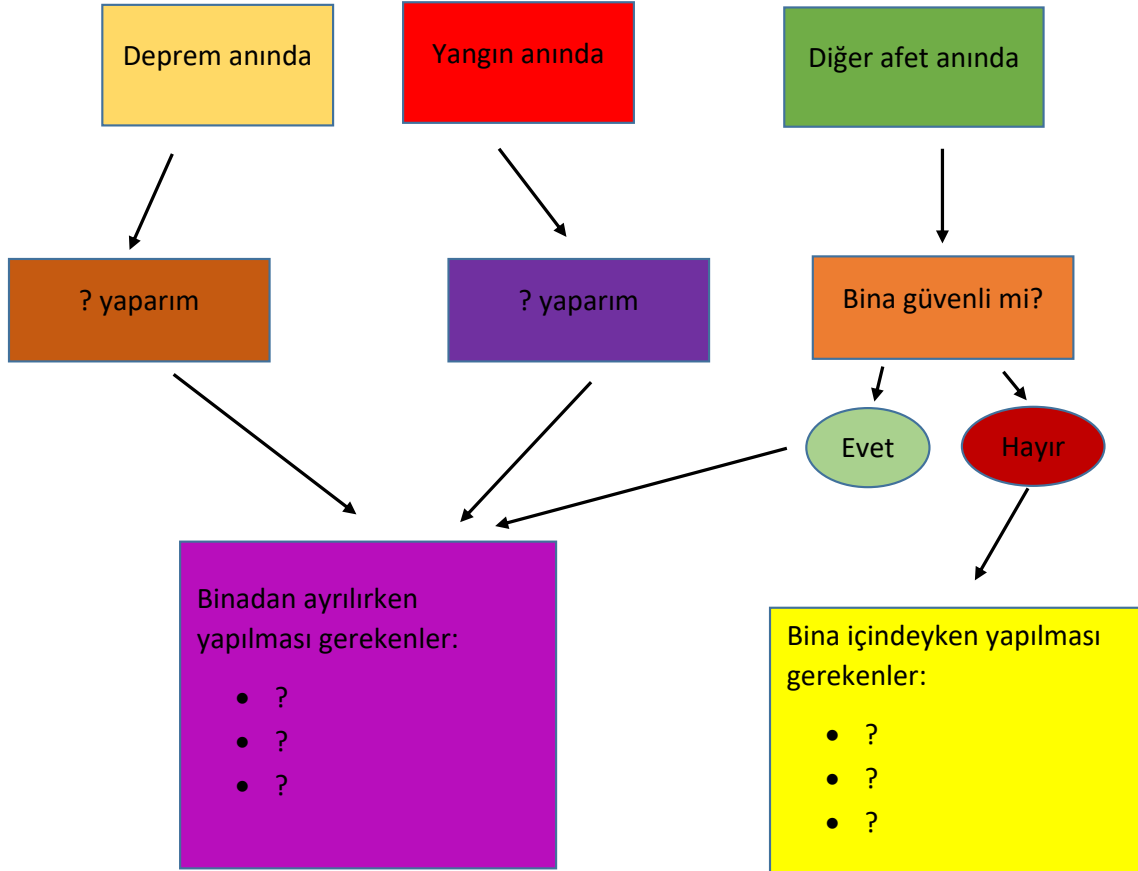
Deprem anında

Yangın anında

Diğer afet anında

? yaparım

? yaparım

Bina güvenli mi?

Evet

Hayır

Binadan ayrılırken yapılması gerekenler:

- ?
- ?
- ?

Bina içindeyken yapılması gerekenler:

- ?
- ?
- ?